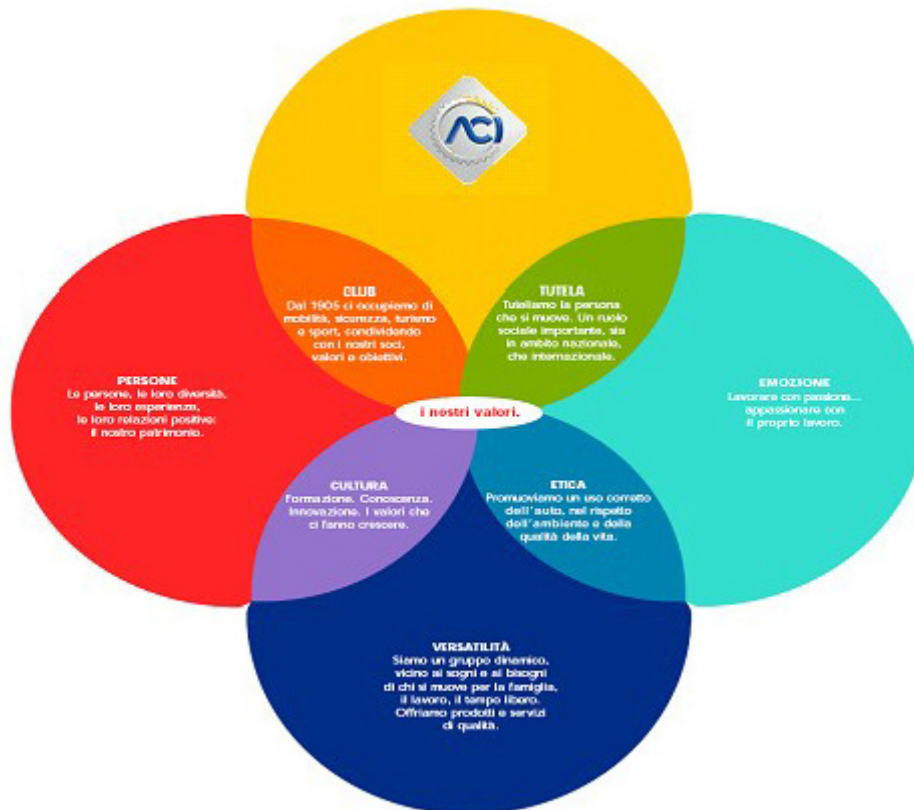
ACI

CLUB
Dal 1905 ci occupiamo di mobilità, sicurezza, turismo e sport, condividendo con i nostri soci, valori e obiettivi.

TUTELA
Tuteliamo la persona che si muove. Un ruolo sociale importante, sia in ambito nazionale, che internazionale.

PERSONE
Le persone, le loro diversità, le loro esperienze, le loro relazioni positive: il nostro patrimonio.

i nostri valori.

EMOZIONE
Lavorare con passione... appassionare con il proprio lavoro.

CULTURA
Formazione. Conoscenza. Innovazione. I valori che ci fanno crescere.

ETICA
Promuoviamo un uso corretto dell'auto, nel rispetto dell'ambiente e della qualità della vita.

VERSATILITÀ
Siamo un gruppo dinamico, vicino ai sogni e ai bisogni di chi si muove per la famiglia, il lavoro, il tempo libero. Offriamo prodotti e servizi di qualità.